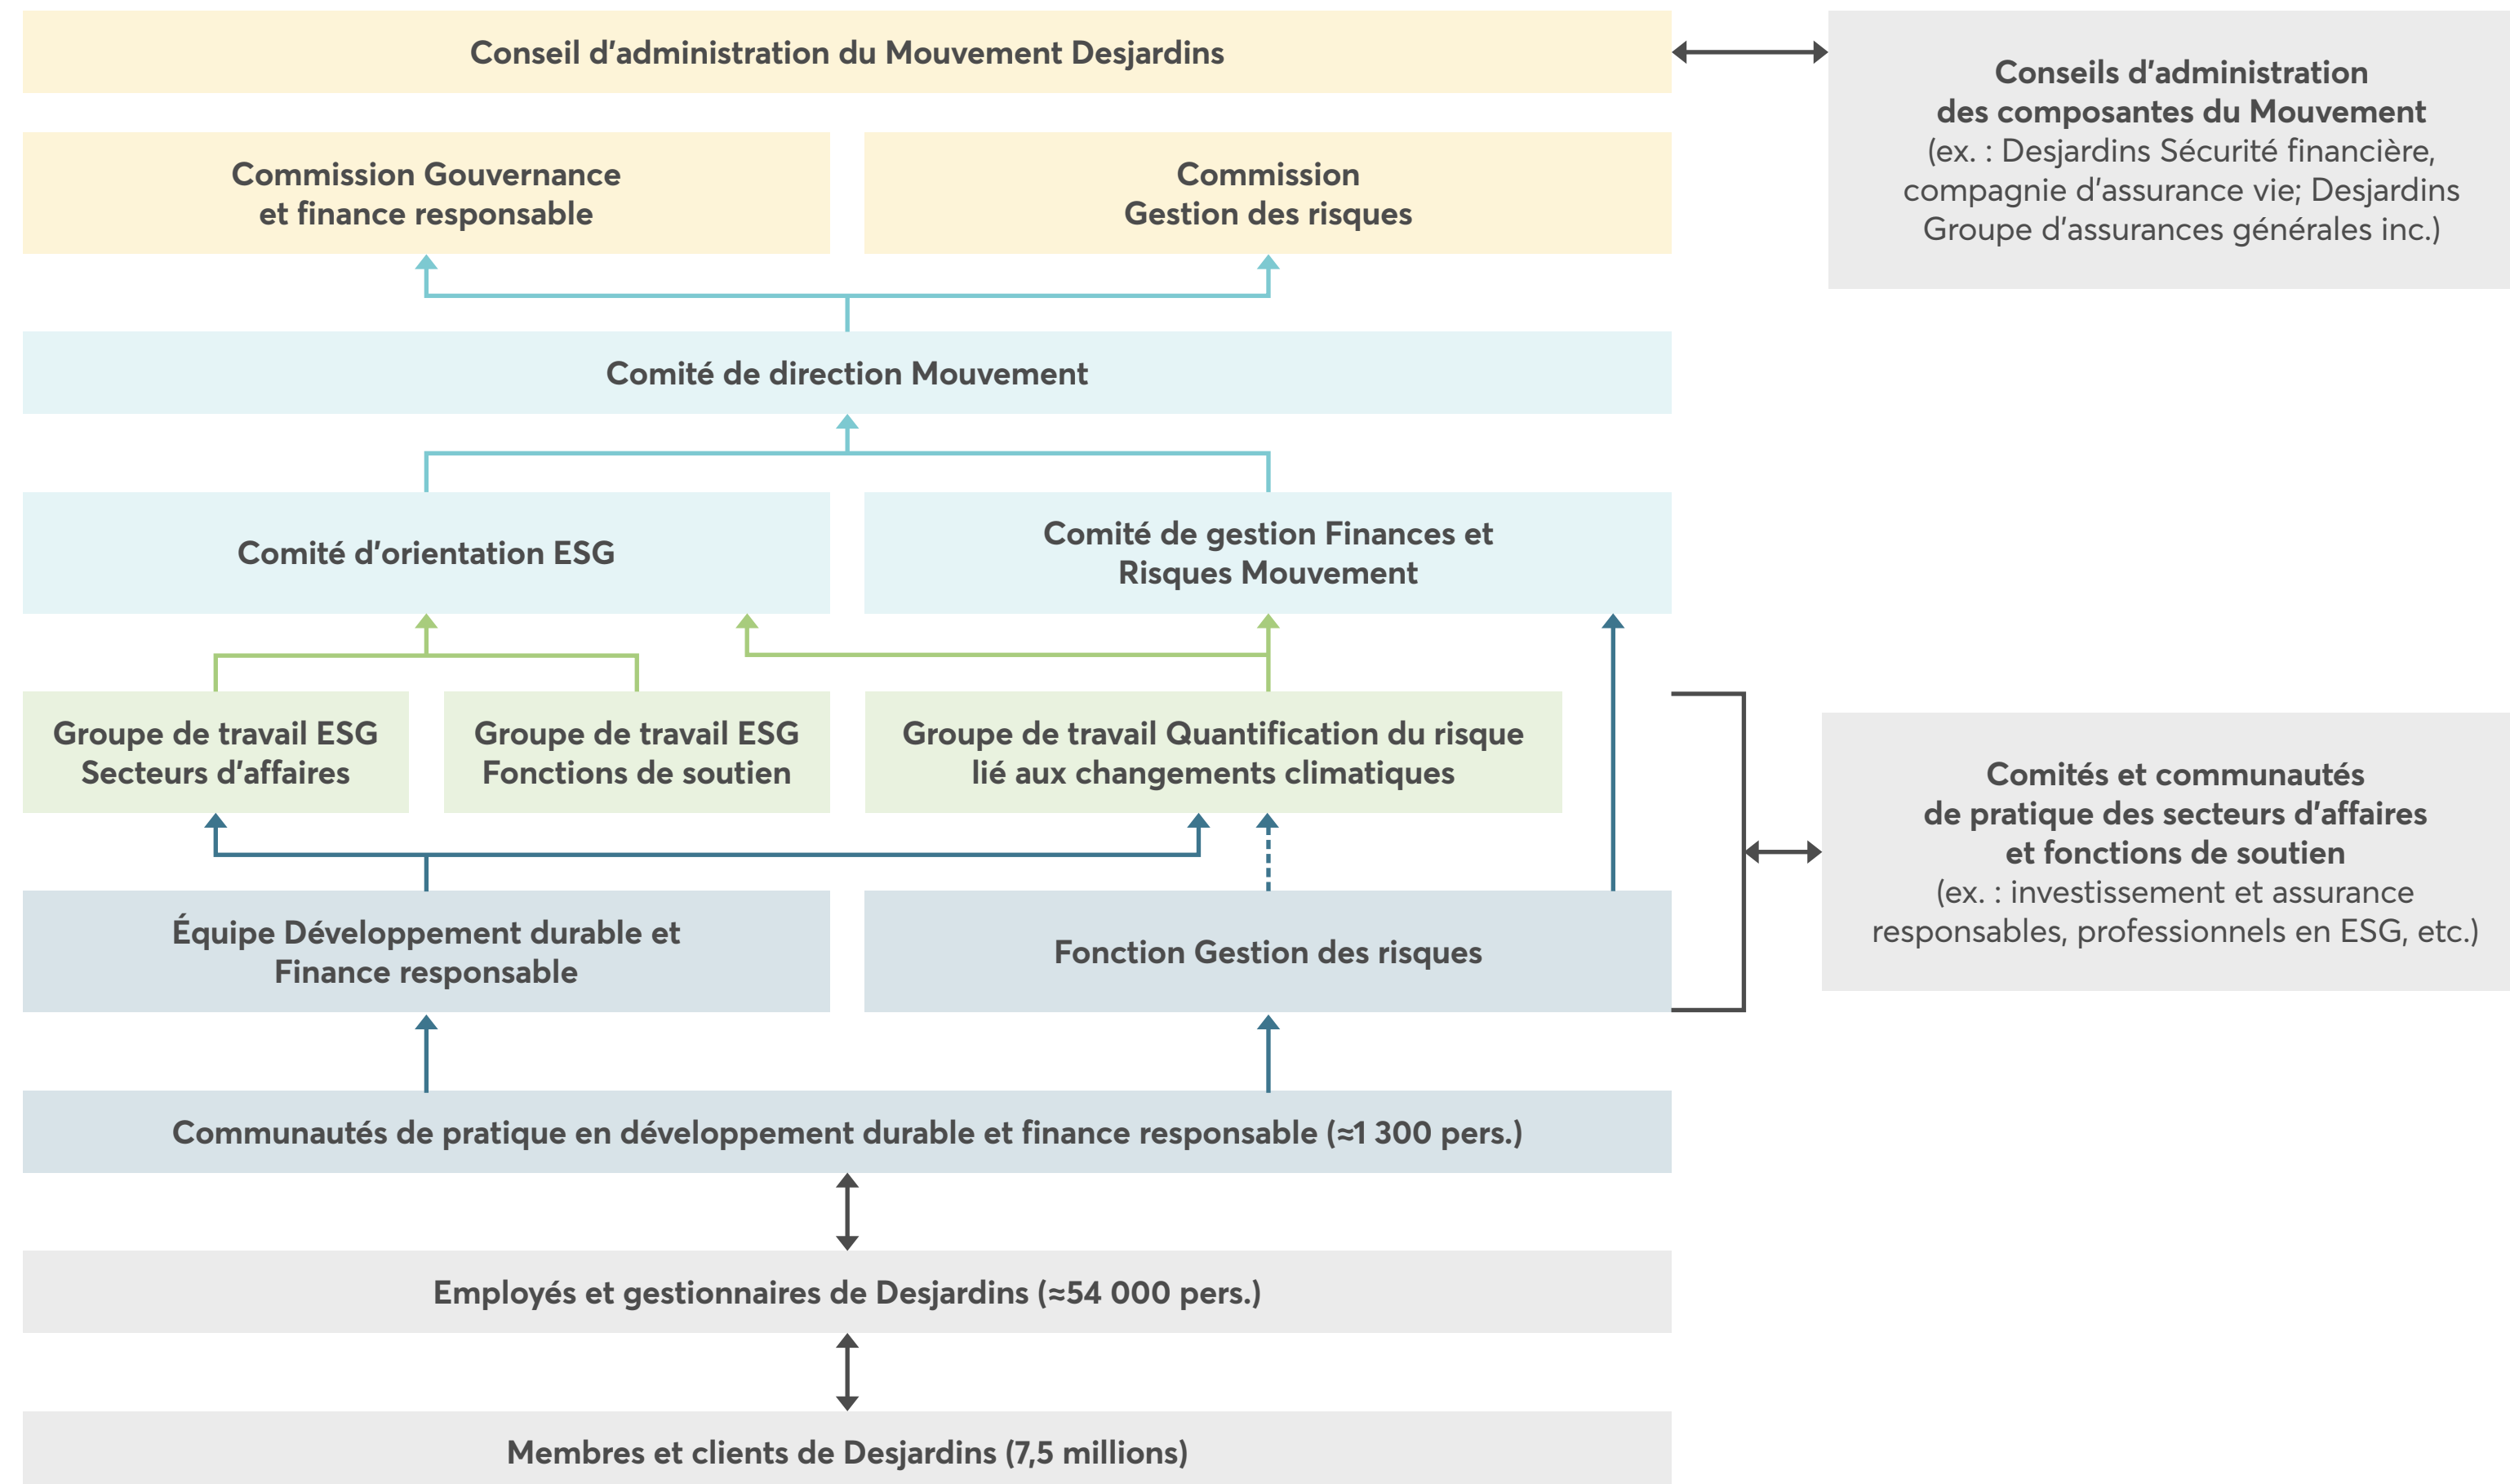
Conseil d'administration du Mouvement Desjardins

Conseils d'administration des composantes du Mouvement (ex. : Desjardins Sécurité financière, compagnie d'assurance vie; Desjardins Groupe d'assurances générales inc.)

Commission Gouvernance et finance responsable

Commission Gestion des risques

Comité de direction Mouvement

Comité d'orientation ESG

Comité de gestion Finances et Risques Mouvement

Groupe de travail ESG Secteurs d'affaires

Groupe de travail ESG Fonctions de soutien

Groupe de travail Quantification du risque lié aux changements climatiques

Comités et communautés de pratique des secteurs d'affaires et fonctions de soutien (ex. : investissement et assurance responsables, professionnels en ESG, etc.)

Équipe Développement durable et Finance responsable

Fonction Gestion des risques

Communautés de pratique en développement durable et finance responsable (≈1 300 pers.)

Employés et gestionnaires de Desjardins (≈54 000 pers.)

Membres et clients de Desjardins (7,5 millions)